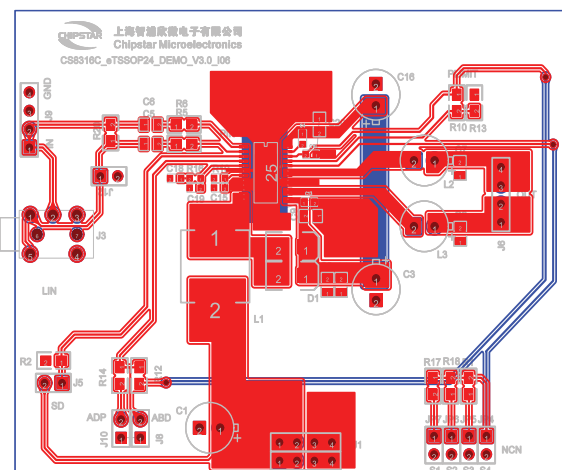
上海智越微电子有限公司
CHIPSTAR
Chipstar Microelectronics
CS8316C_eTSSOP24_DEMO_V3.0_I06

GND
J9
J4
R2
C6
C5
R6
R5
C16
2
1
R10 R13
C10
C19
25
L2
J6
1
2
3
4
5
J3
L3
1
2
2
1
2
C3
D1
2
1
LIN
2
L1
R2
J5
SD
R14
J2
R17 R18
ADP
ABD
J10
J8
C1
+
NCN